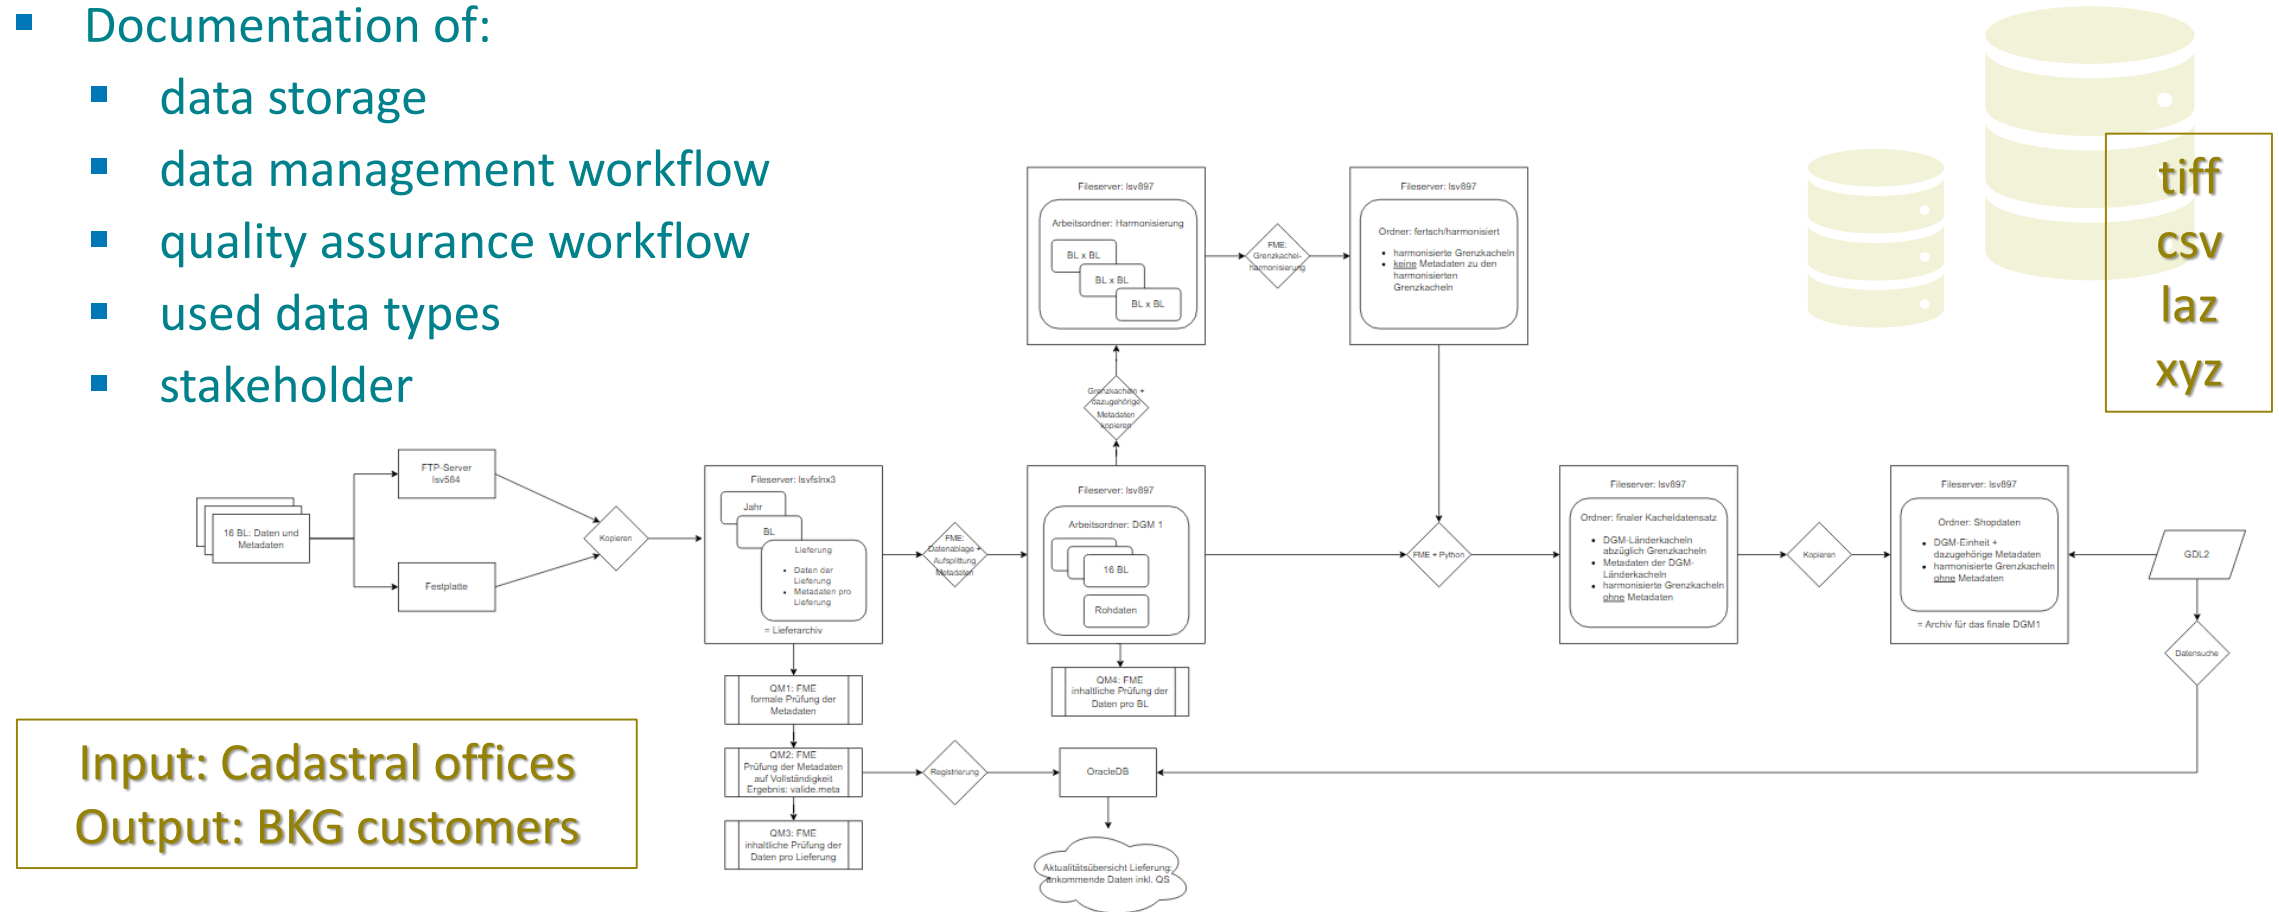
- Documentation of:
  - data storage
  - data management workflow
  - quality assurance workflow
  - used data types
  - stakeholder

tiff
csv
laz
xyz

Input: Cadastral offices
Output: BKG customers

16 BL: Daten und Metadaten

FTP-Server lsv584

Festplatte

Kopieren

Fileserver: lsvfslnx3

Jahr

BL

Lieferung

• Daten der Lieferung
• Metadaten pro Lieferung

= Lieferarchiv

QM1: FME formale Prüfung der Metadaten

QM2: FME Prüfung der Metadaten auf Vollständigkeit Ergebnis: valide.meta

QM3: FME inhaltliche Prüfung der Daten pro Lieferung

Registrierung

OracleDB

Aktualitätsübersicht Lieferung, ankommende Daten inkl. QS

FME: Datenablage + Aufsplittung Metadaten

Fileserver: lsv897

Arbeitsordner: DGM 1

16 BL

Rohdaten

QM4: FME inhaltliche Prüfung der Daten pro BL

Grenzkacheln + dazugehörige Metadaten kopieren

Fileserver: lsv897

Arbeitsordner: Harmonisierung

BL x BL

BL x BL

BL x BL

FME: Grenzkachel-harmonisierung

Fileserver: lsv897

Ordner: fertsch/harmonisiert

• harmonisierte Grenzkacheln
• keine Metadaten zu den harmonisierten Grenzkacheln

FME + Python

Fileserver: lsv897

Ordner: finaler Kacheldatensatz

• DGM-Länderkacheln abzüglich Grenzkacheln
• Metadaten der DGM-Länderkacheln
• harmonisierte Grenzkacheln ohne Metadaten

Kopieren

Fileserver: lsv897

Ordner: Shopdaten

• DGM-Einheit + dazugehörige Metadaten
• harmonisierte Grenzkacheln ohne Metadaten

= Archiv für das finale DGM1

GDL2

Datensuche